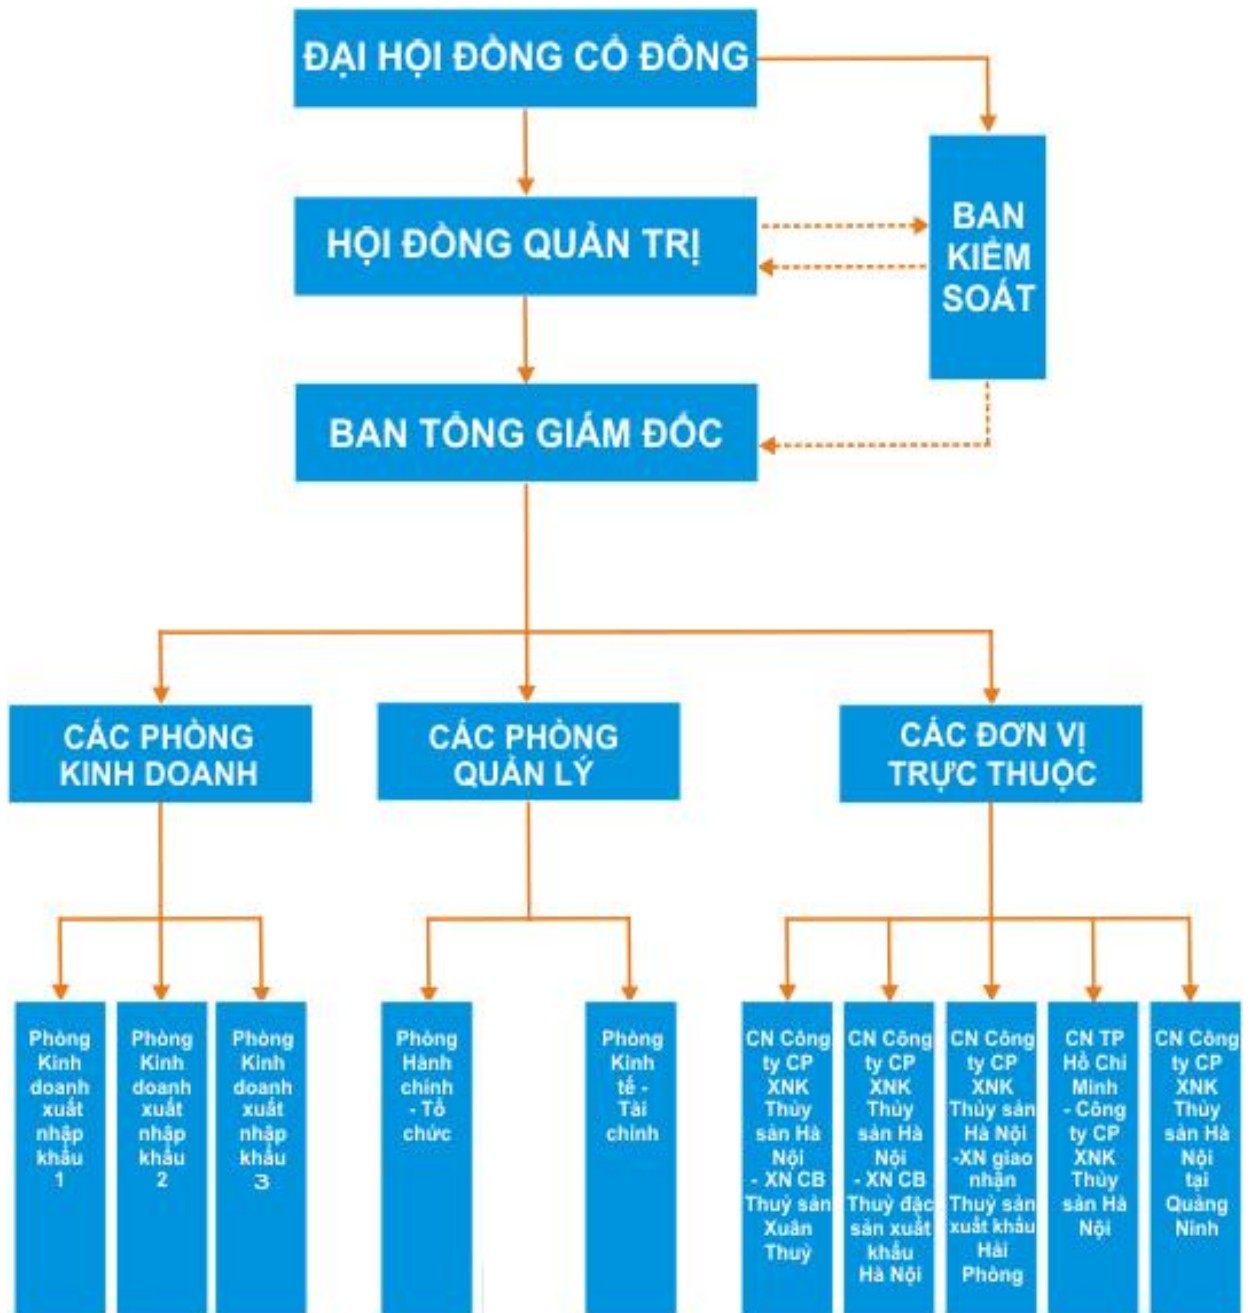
ĐẠI HỘI ĐỒNG CỔ ĐÔNG

BAN KIỂM SOÁT

HỘI ĐỒNG QUẢN TRỊ

BAN TỔNG GIÁM ĐỐC

CÁC PHÒNG KINH DOANH

CÁC PHÒNG QUẢN LÝ

CÁC ĐƠN VỊ TRỰC THUỘC

Phòng Kinh doanh xuất nhập khẩu 1

Phòng Kinh doanh xuất nhập khẩu 2

Phòng Kinh doanh xuất nhập khẩu 3

Phòng Hành chính - Tổ chức

Phòng Kinh tế - Tài chính

CN Công ty CP XNK Thủy sản Hà Nội - XN CB Thuỷ sản Xuân Thuỷ

CN Công ty CP XNK Thủy sản Hà Nội - XN CB Thuỷ đặc sản xuất khẩu Hà Nội

CN Công ty CP XNK Thủy sản Hà Nội -XN giao nhận Thuỷ sản xuất khẩu Hải Phòng

CN TP Hồ Chí Minh - Công ty CP XNK Thủy sản Hà Nội

CN Công ty CP XNK Thủy sản Hà Nội tại Quảng Ninh